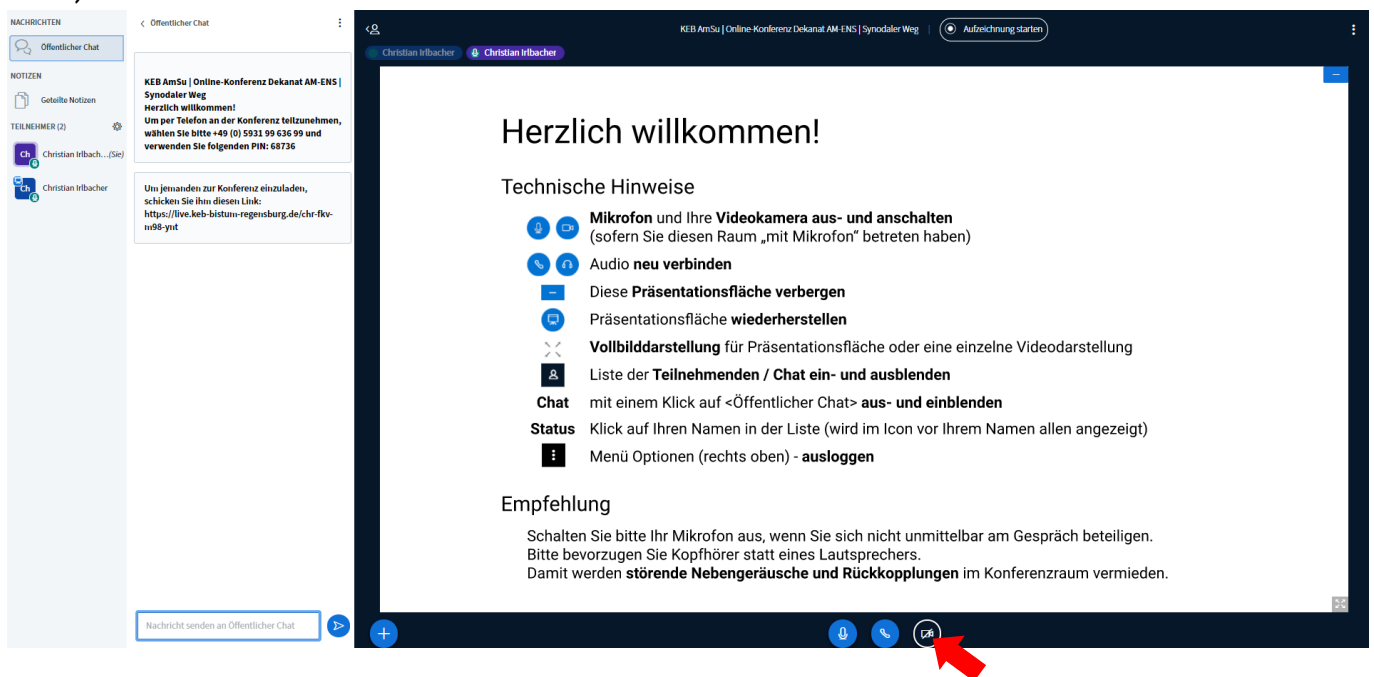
NACHRICHTEN
Öffentlicher Chat
NOTIZEN
Geteilte Notizen
TEILNEHMER (2)
Ch Christian Irlbach...(Sie)
Ch Christian Irlbacher

Öffentlicher Chat

KEB AmSu | Online-Konferenz Dekanat AM-ENS | Synodaler Weg
Herzlich willkommen!
Um per Telefon an der Konferenz teilzunehmen, wählen Sie bitte +49 (0) 5931 99 636 99 und verwenden Sie folgenden PIN: 68736

Um jemanden zur Konferenz einzuladen, schicken Sie ihm diesen Link: https://live.keb-bistum-regensburg.de/chr-fkv-m98-ynt

Nachricht senden an Öffentlicher Chat

KEB AmSu | Online-Konferenz Dekanat AM-ENS | Synodaler Weg
Aufzeichnung starten
Christian Irlbacher
Christian Irlbacher

Herzlich willkommen!

Technische Hinweise

Mikrofon und Ihre Videokamera aus- und anschalten
(sofern Sie diesen Raum „mit Mikrofon" betreten haben)
Audio neu verbinden
Diese Präsentationsfläche verbergen
Präsentationsfläche wiederherstellen
Vollbilddarstellung für Präsentationsfläche oder eine einzelne Videodarstellung
Liste der Teilnehmenden / Chat ein- und ausblenden
Chat mit einem Klick auf <Öffentlicher Chat> aus- und einblenden
Status Klick auf Ihren Namen in der Liste (wird im Icon vor Ihrem Namen allen angezeigt)
Menü Optionen (rechts oben) - ausloggen

Empfehlung

Schalten Sie bitte Ihr Mikrofon aus, wenn Sie sich nicht unmittelbar am Gespräch beteiligen.
Bitte bevorzugen Sie Kopfhörer statt eines Lautsprechers.
Damit werden störende Nebengeräusche und Rückkopplungen im Konferenzraum vermieden.